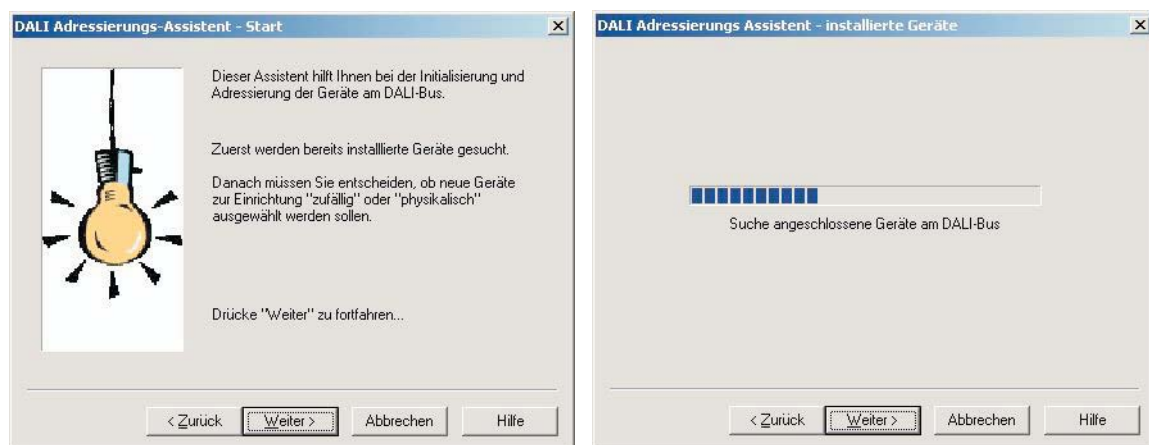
DALI Adressierungs-Assistent - Start

×

Dieser Assistent hilft Ihnen bei der Initialisierung und Adressierung der Geräte am DALI-Bus.

Zuerst werden bereits installlierte Geräte gesucht.

Danach müssen Sie entscheiden, ob neue Geräte zur Einrichtung "zufällig" oder "physikalisch" ausgewählt werden sollen.

Drücke "Weiter" zu fortfahren...

< Zurück Weiter > Abbrechen Hilfe

DALI Adressierungs Assistent - installierte Geräte

×

Suche angeschlossene Geräte am DALI-Bus

< Zurück Weiter > Abbrechen Hilfe